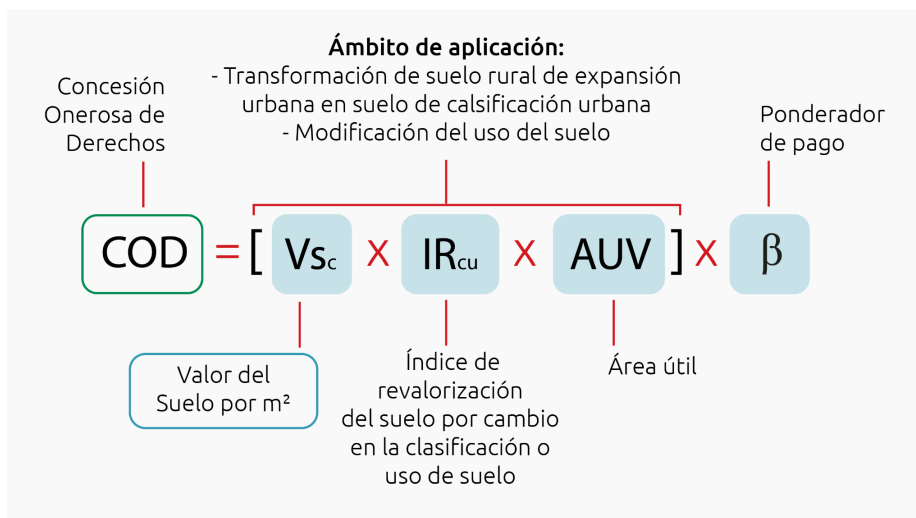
Ámbito de aplicación:
- Transformación de suelo rural de expansión urbana en suelo de calsificación urbana
- Modificación del uso del suelo

Concesión Onerosa de Derechos

Ponderador de pago

COD = [ $Vs_c$ X $IR_{cu}$ X AUV ] X β

Valor del Suelo por m²

Índice de revalorización del suelo por cambio en la clasificación o uso de suelo

Área útil